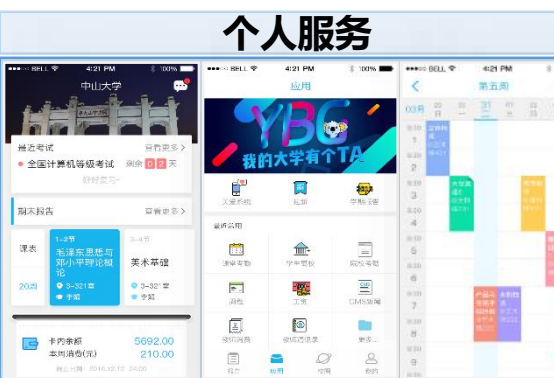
个人服务

BELL 4:21 PM 100%
中山大学
最近考试 查看更多 >
全国计算机等级考试 剩余 0 2 天
好好复习~
期末报告 查看更多 >
课表
1-2节
毛泽东思想与邓小平理论概论
3-321室
3-4节
美术基础
20四
卡内余额 5692.00
本周消费(元) 210.00

BELL 4:21 PM 100%
应用
YBG
我的大学有个TA
迎新系统
私聊
学期注册
最近应用
课表考勤
学年考勤
成绩考勤
课程
工资
CMS新闻
我的消费
校园活动
更多
首页
应用
我的

BELL 4:21 PM
第五周
03月
1
2
3
4
5
6
7
8
9
10
11